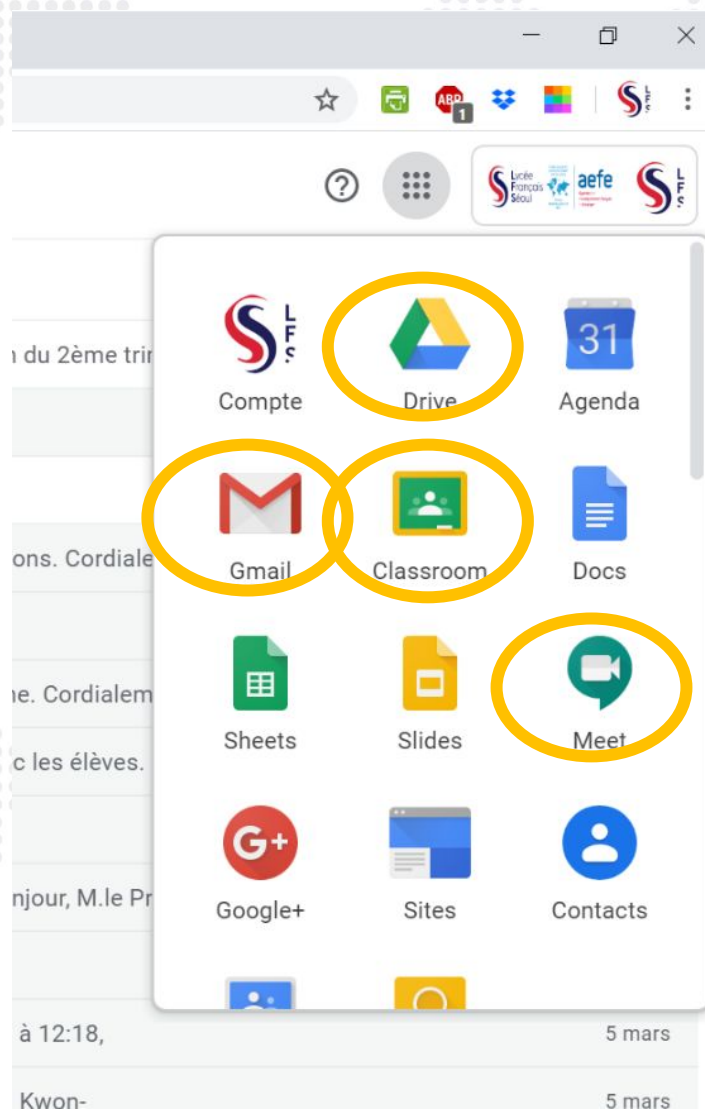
ABP 1

Lycée Français Séoul aefe LFS

Compte
Drive
Agenda
Gmail
Classroom
Docs
Sheets
Slides
Meet
Google+
Sites
Contacts

n du 2ème trir

ons. Cordiale

ne. Cordialem

c les élèves.

njour, M.le Pr

à 12:18,
5 mars

Kwon-
5 mars